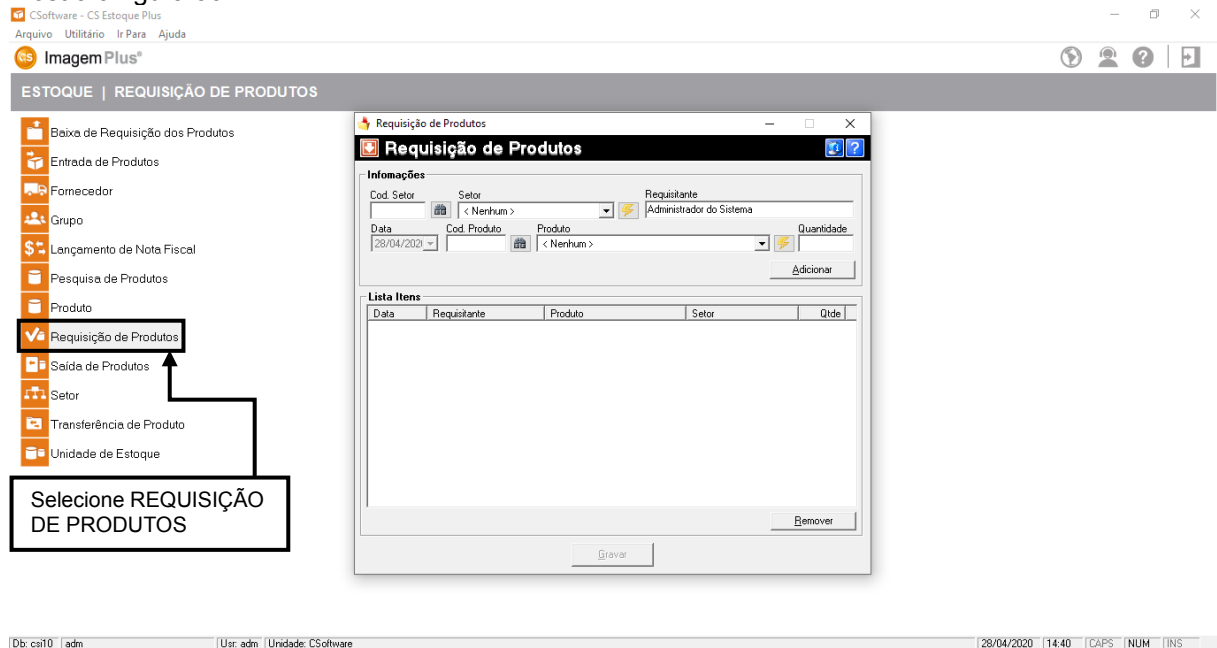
CSoftware - CS Estoque Plus
Arquivo Utilitário Ir Para Ajuda
ImagemPlus®

ESTOQUE | REQUISIÇÃO DE PRODUTOS

Baixa de Requisição dos Produtos
Entrada de Produtos
Fornecedor
Grupo
Lançamento de Nota Fiscal
Pesquisa de Produtos
Produto
Requisição de Produtos
Saída de Produtos
Setor
Transferência de Produto
Unidade de Estoque

Selecione REQUISIÇÃO DE PRODUTOS

Requisição de Produtos
Requisição de Produtos
Infomações
Cod. Setor
Setor
< Nenhum >
Requisitante
Administrador do Sistema
Data
28/04/2020
Cod. Produto
Produto
< Nenhum >
Quantidade
Adicionar
Lista Itens

| Data | Requisitante | Produto | Setor | Qtde |
|---|---|---|---|---|

Remover
Gravar

Db: csi10 | adm | Usr: adm | Unidade: CSoftware | 28/04/2020 | 14:40 | CAPS | NUM | INS